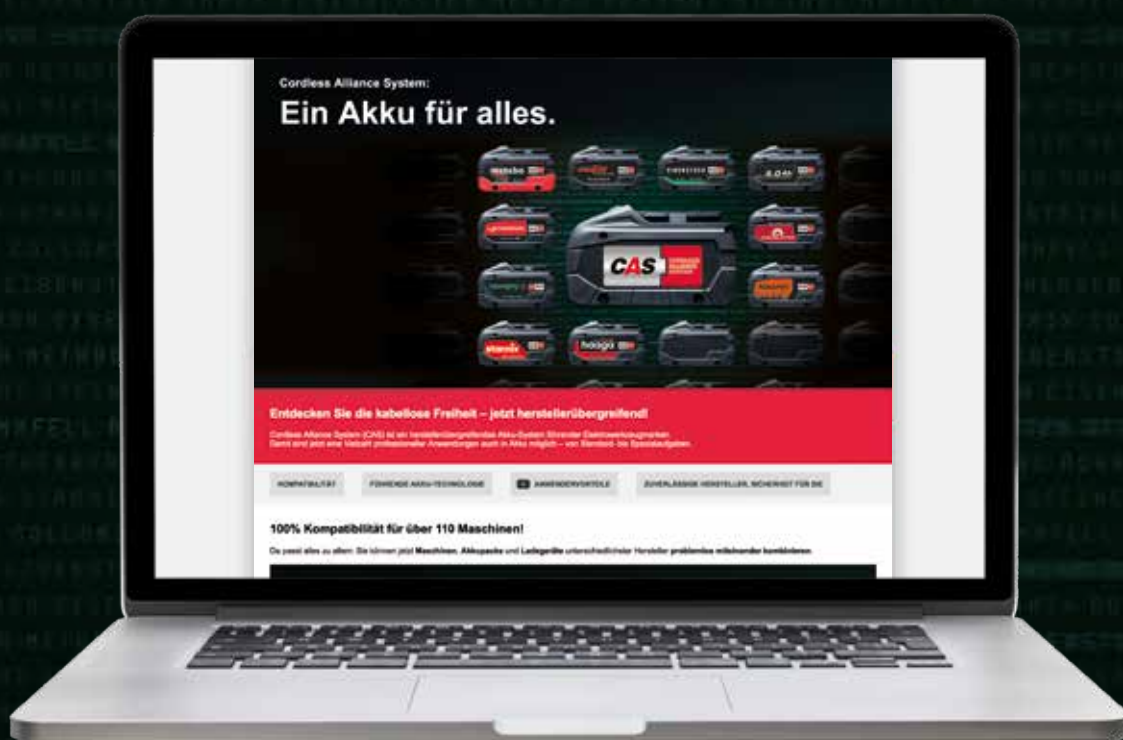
Cordless Alliance System:

Ein Akku für alles.

CAS

Entdecken Sie die kabellose Freiheit – jetzt herstellerübergreifend!

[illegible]

KOMPATIBILITÄT

FÜHRENDE AKKU-TECHNOLOGIE

ANWENDERVORTEILE

ZUVERLÄSSIGE HERSTELLER, SICHERHEIT FÜR SIE

100% Kompatibilität für über 110 Maschinen!

Da passt alles zu allem: Sie können jetzt Maschinen, Akkupacks und Ladegeräte unterschiedlicher Hersteller problemlos miteinander kombinieren.